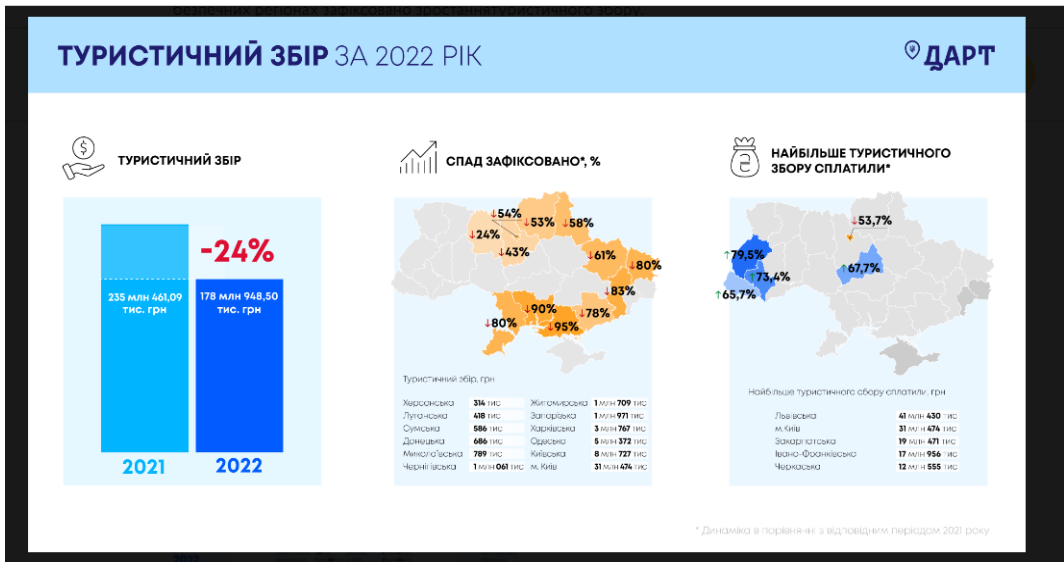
безпечних регіонах зафіксовано зростання туристичного збору.

ТУРИСТИЧНИЙ ЗБІР ЗА 2022 РІК

ДАРТ

ТУРИСТИЧНИЙ ЗБІР

-24%

235 млн 461,09 тис. грн

178 млн 948,50 тис. грн

2021

2022

СПАД ЗАФІКСОВАНО*, %

↓54% ↓53% ↓58% ↓24% ↓43% ↓61% ↓80% ↓83% ↓90% ↓78% ↓80% ↓95%

Туристичний збір, грн

| | | | |
|---|---|---|---|
| Херсонська | 314 тис | Житомирська | 1 млн 709 тис |
| Луганська | 418 тис | Запорізька | 1 млн 971 тис |
| Сумська | 586 тис | Харківська | 3 млн 767 тис |
| Донецька | 686 тис | Одеська | 5 млн 372 тис |
| Миколаївська | 789 тис | Київська | 8 млн 727 тис |
| Чернігівська | 1 млн 061 тис | м. Київ | 31 млн 474 тис |

НАЙБІЛЬШЕ ТУРИСТИЧНОГО ЗБОРУ СПЛАТИЛИ*

↓53,7% ↑79,5% ↑73,4% ↑67,7% ↑65,7%

Найбільше туристичного збору сплатили, грн

| | |
|---|---|
| Львівська | 41 млн 430 тис |
| м. Київ | 31 млн 474 тис |
| Закарпатська | 19 млн 471 тис |
| Івано-Франківська | 17 млн 956 тис |
| Черкаська | 12 млн 555 тис |

* Динаміка в порівнянні з відповідним періодом 2021 року